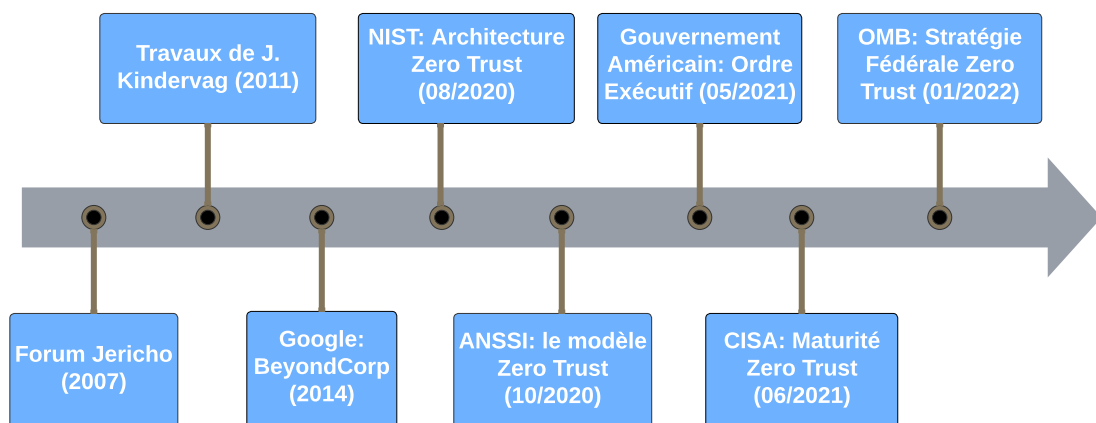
Forum Jericho (2007)

Travaux de J. Kindervag (2011)

Google: BeyondCorp (2014)

NIST: Architecture Zero Trust (08/2020)

ANSSI: le modèle Zero Trust (10/2020)

Gouvernement Américain: Ordre Exécutif (05/2021)

CISA: Maturité Zero Trust (06/2021)

OMB: Stratégie Fédérale Zero Trust (01/2022)